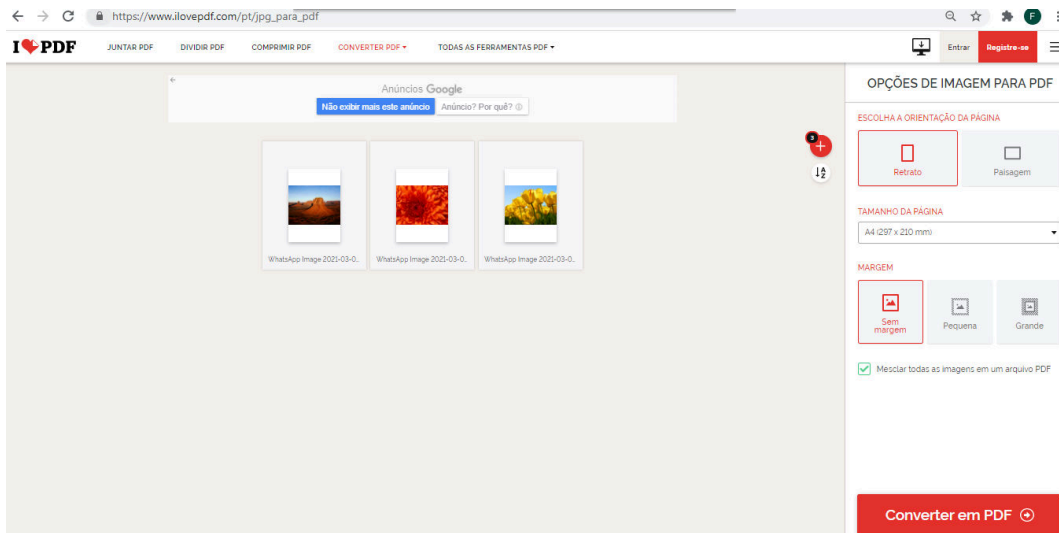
https://www.ilovepdf.com/pt/jpg_para_pdf

I ♥ PDF

JUNTAR PDF
DIVIDIR PDF
COMPRIMIR PDF
CONVERTER PDF ▾
TODAS AS FERRAMENTAS PDF ▾

Entrar
Registre-se

Anúncios Google
Não exibir mais este anúncio
Anúncio? Por quê?

3

WhatsApp Image 2021-03-0...
WhatsApp Image 2021-03-0...
WhatsApp Image 2021-03-0...

OPÇÕES DE IMAGEM PARA PDF

ESCOLHA A ORIENTAÇÃO DA PÁGINA

Retrato
Paisagem

TAMANHO DA PÁGINA

A4 (297 x 210 mm)

MARGEM

Sem margem
Pequena
Grande

Mesclar todas as imagens em um arquivo PDF

Converter em PDF